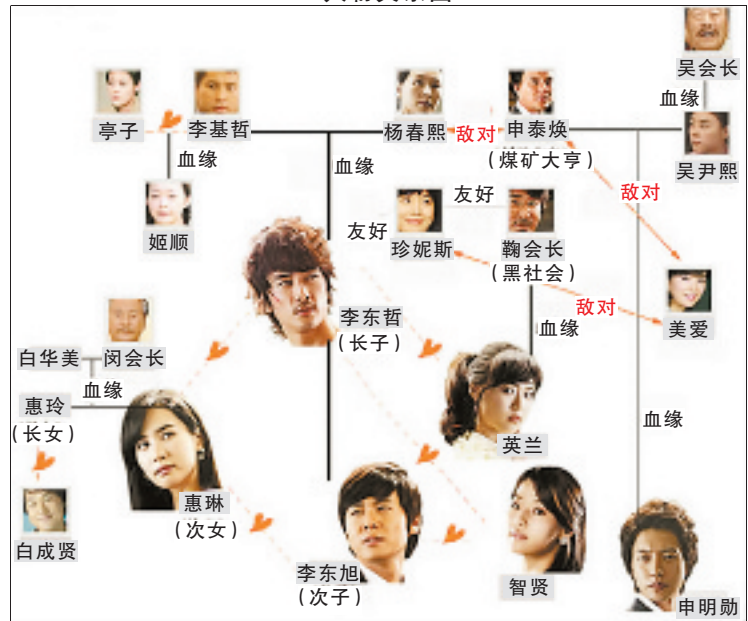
吴会长
血缘
亭子
李基哲
杨春熙
敌对
申泰焕
（煤矿大亨）
吴尹熙
血缘
血缘
敌对
姬顺
友好
友好
珍妮斯
鞠会长
（黑社会）
敌对
美爱
李东哲
（长子）
血缘
白华美
闵会长
血缘
惠玲
（长女）
英兰
血缘
惠琳
（次女）
白成贤
李东旭
（次子）
智贤
申明勋